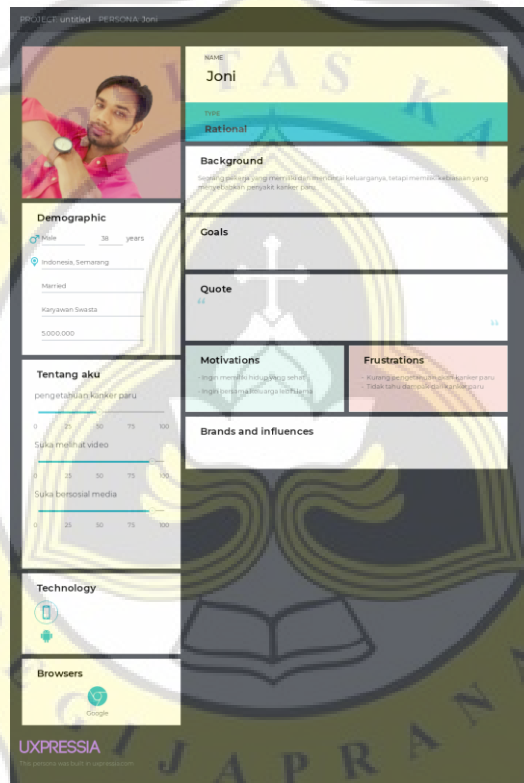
PROJECT: untitled PERSONA: Joni

NAME
Joni

TYPE
Rational

Background
Seorang pekerja yang memiliki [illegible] keluarganya, tetapi memiliki kebiasaan yang menyebabkan penyakit kanker paru.

Goals

Quote
“
”

Motivations
- Ingin memiliki hidup yang sehat
- Ingin bersama keluarga lebih lama

Frustrations
- Kurang pengetahuan akan kanker paru
- Tidak tahu dampak dari kanker paru

Brands and influences

Demographic
Male 38 years
Indonesia, Semarang
Married
Karyawan Swasta
5.000.000

Tentang aku
pengetahuan kanker paru
0 25 50 75 100
Suka melihat video
0 25 50 75 100
Suka bersosial media
0 25 50 75 100

Technology

Browsers
Google

UXPRESSIA
This persona was built in uxpressia.com

T A S K A
J A P R A N A